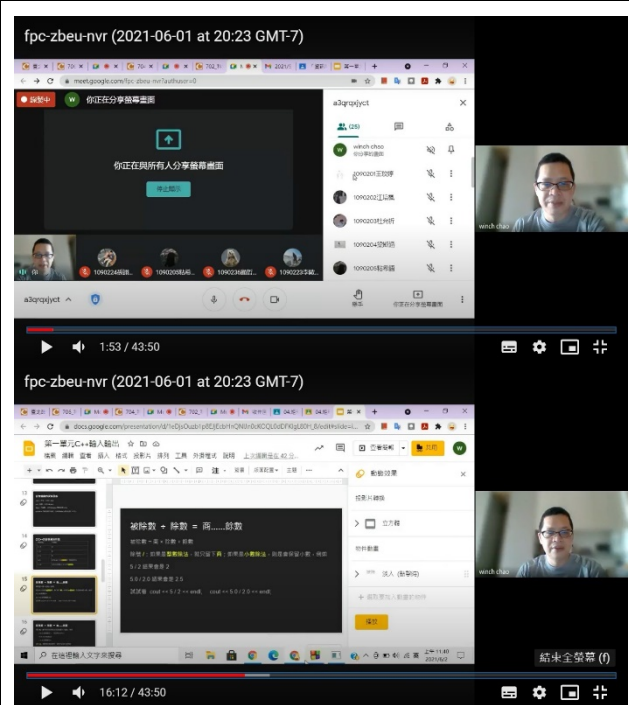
fpc-zbeu-nvr (2021-06-01 at 20:23 GMT-7)

meet.google.com/fpc-zbeu-nvr?authuser=0

錄製中

你正在分享螢幕畫面

你正在與所有人分享螢幕畫面

停止顯示

a3qrqxjyct

(25)

winch chao

1090202江珮蓁

1090203杜宛妍

1090204溫婉恬

1090205賴彥霖

a3qrqxjyct

winch chao

1:53 / 43:50

fpc-zbeu-nvr (2021-06-01 at 20:23 GMT-7)

docs.google.com/presentation/d/1eDjsOuab1p8EjEdbYnQNl0n0cKCQL0aDFKlgE80H_8/edit#slide=i...

第一單元C++輸入輸出

動畫效果

被除數 ÷ 除數 = 商......餘數

被除數 = 商 × 除數 + 餘數

5 / 2 結果會是 2

5.0 / 2.0 結果會是 2.5

試試看: cout << 5 / 2 << endl; cout << 5.0 / 2.0 << endl;

立方體

淡入 (點擊時)

播放

winch chao

在這裡輸入文字來搜尋

結束全螢幕 (f)

16:12 / 43:50